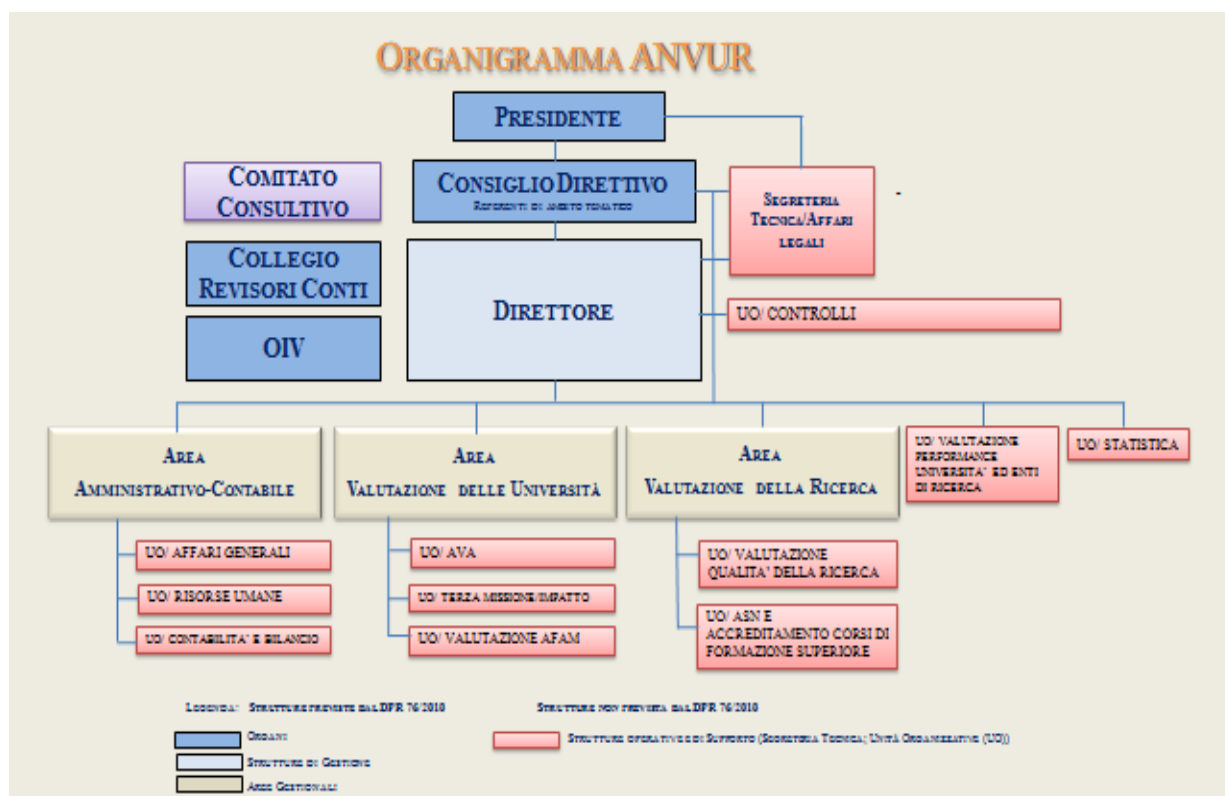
ORGANIGRAMMA ANVUR

PRESIDENTE

COMITATO CONSULTIVO

CONSIGLIO DIRETTIVO
Referenti di ambito tematico

SEGRETERIA TECNICA/AFFARI LEGALI

COLLEGIO REVISORI CONTI

OIV

DIRETTORE

UO/ CONTROLLI

AREA AMMINISTRATIVO-CONTABILE

UO/ AFFARI GENERALI

UO/ RISORSE UMANE

UO/ CONTABILITA' E BILANCIO

AREA VALUTAZIONE DELLE UNIVERSITÀ

UO/ AVA

UO/ TERZA MISSIONE/IMPATTO

UO/ VALUTAZIONE AFAM

AREA VALUTAZIONE DELLA RICERCA

UO/ VALUTAZIONE QUALITA' DELLA RICERCA

UO/ ASN E ACCREDITAMENTO CORSI DI FORMAZIONE SUPERIORE

UO/ VALUTAZIONE PERFORMANCE UNIVERSITA' ED ENTI DI RICERCA

UO/ STATISTICA

Legenda: Strutture previste dal DPR 76/2010

Strutture non previste dal DPR 76/2010

Organi

Strutture di Gestione

Aree Gestionali

Strutture operative di Supporto (Segreteria Tecnica; Unità Organizzative (UO))